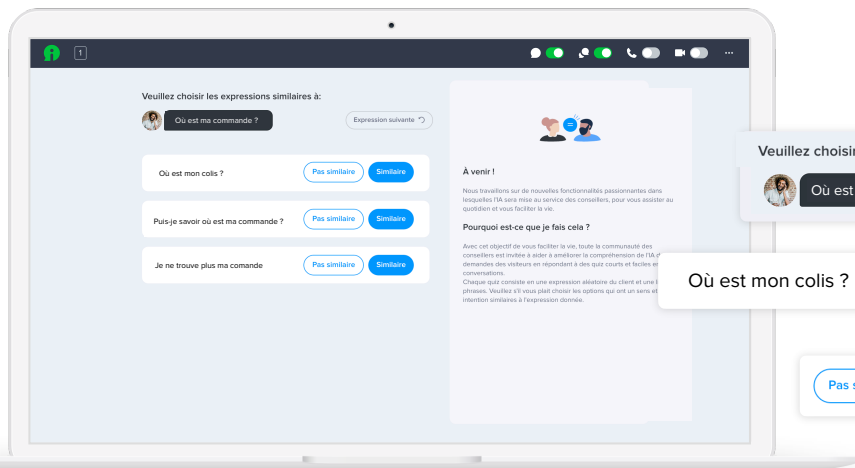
1

Veuillez choisir les expressions similaires à:

Où est ma commande ?

Expression suivante

Où est mon colis ?

Pas similaire

Similaire

Puis-je savoir où est ma commande ?

Pas similaire

Similaire

Je ne trouve plus ma comande

Pas similaire

Similaire

À venir !

Nous travaillons sur de nouvelles fonctionnalités passionnantes dans lesquelles l'IA sera mise au service des conseillers, pour vous assister au quotidien et vous faciliter la vie.

Pourquoi est-ce que je fais cela ?

Avec cet objectif de vous faciliter la vie, toute la communauté des conseillers est invitée à aider à améliorer la compréhension de l'IA d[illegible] demandes des visiteurs en répondant à des quiz courts et faciles e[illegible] conversations. Chaque quiz consiste en une expression aléatoire du client et une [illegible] phrases. Veuillez s'il vous plait choisir les options qui ont un sens et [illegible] intention similaires à l'expression donnée.

Veuillez choisir

Où est

Où est mon colis ?

Pas s